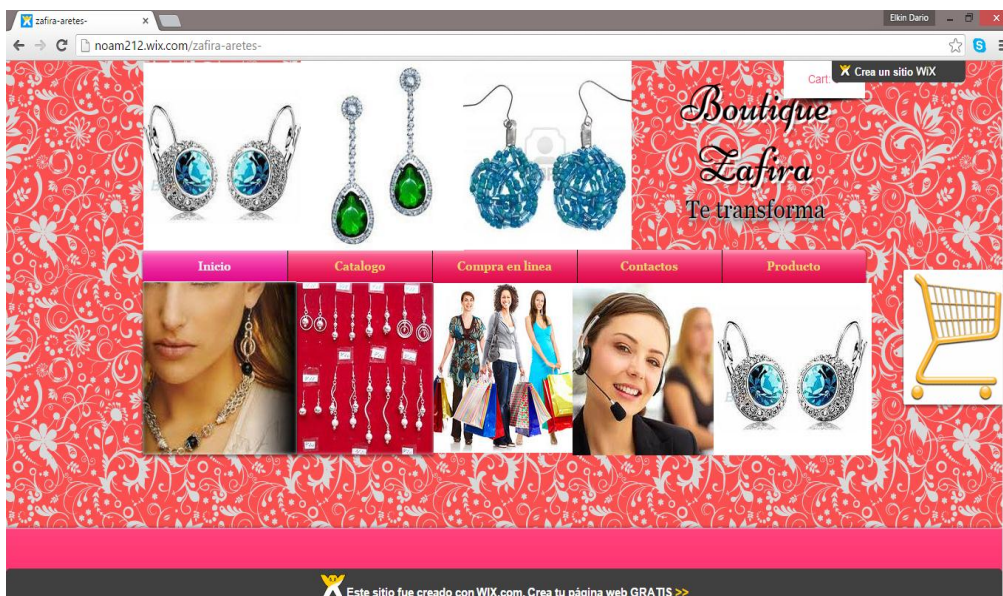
zafira-aretes-

Elkin Dario

noam212.wix.com/zafira-aretes-

Cart

Crea un sitio WiX

Boutique Zafira

Te transforma

Inicio

Catalogo

Compra en linea

Contactos

Producto

Este sitio fue creado con WIX.com. Crea tu página web GRATIS >>